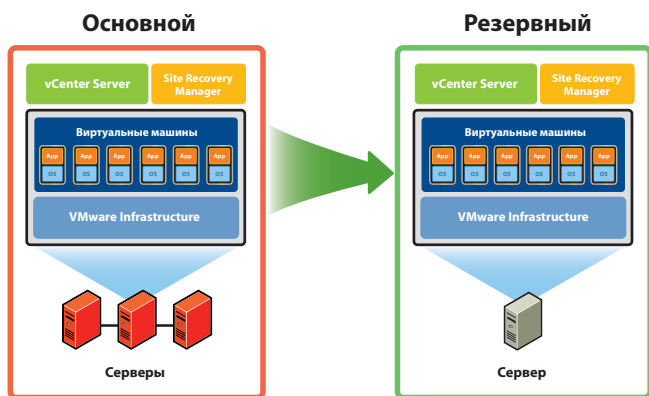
Основной

vCenter Server

Site Recovery Manager

Виртуальные машины

App
OS

App
OS

App
OS

App
OS

App
OS

App
OS

VMware Infrastructure

Серверы

Резервный

vCenter Server

Site Recovery Manager

Виртуальные машины

App
OS

App
OS

App
OS

App
OS

App
OS

App
OS

VMware Infrastructure

Сервер